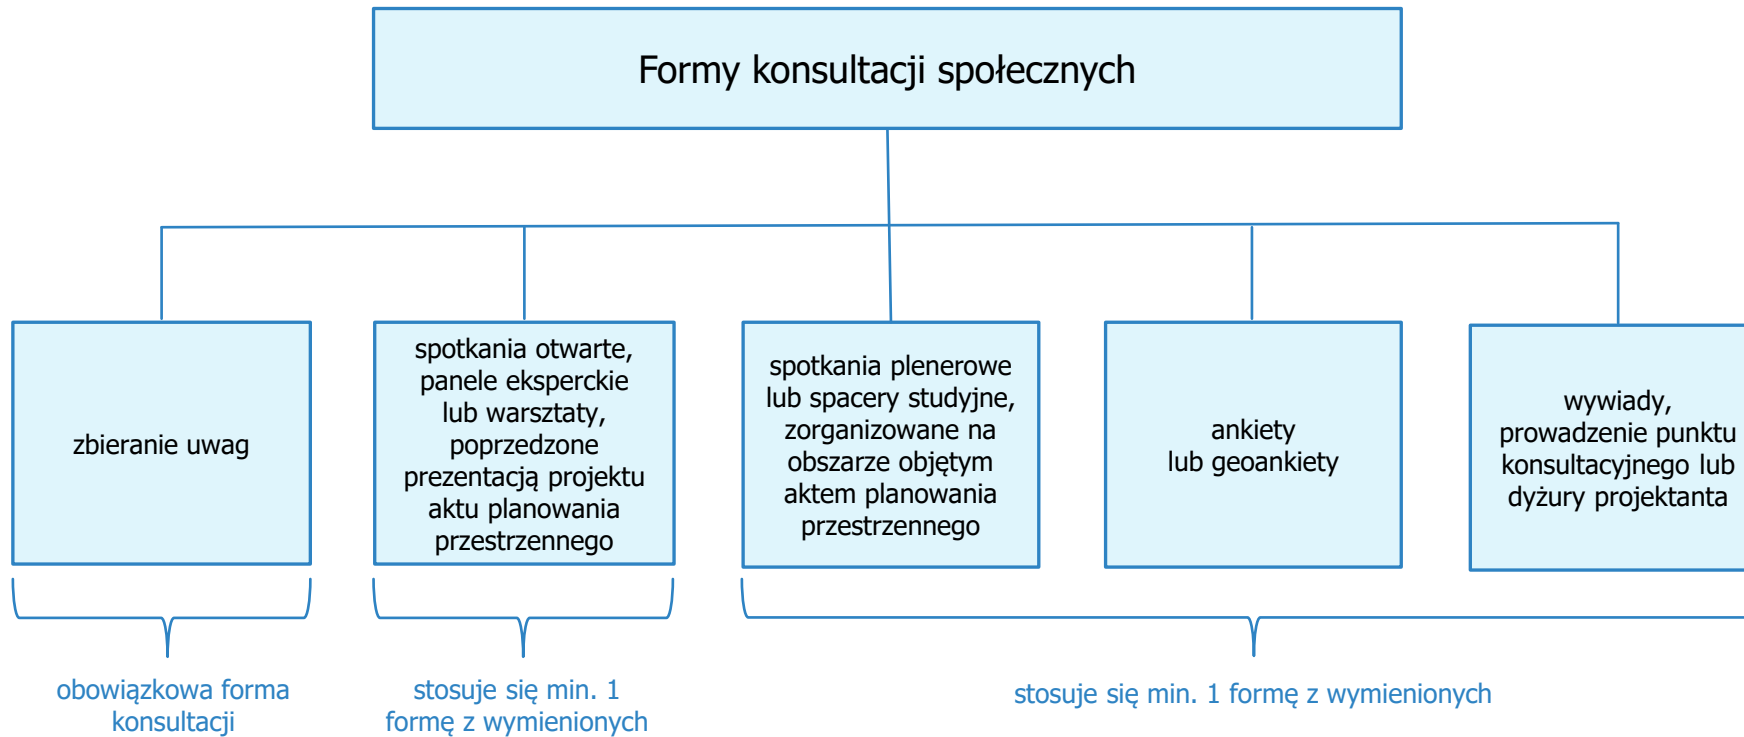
Formy konsultacji społecznych

zbieranie uwag

spotkania otwarte, panele eksperckie lub warsztaty, poprzedzone prezentacją projektu aktu planowania przestrzennego

spotkania plenerowe lub spacery studyjne, zorganizowane na obszarze objętym aktem planowania przestrzennego

ankiety lub geoankiety

wywiady, prowadzenie punktu konsultacyjnego lub dyżury projektanta

obowiązkowa forma konsultacji

stosuje się min. 1 formę z wymienionych

stosuje się min. 1 formę z wymienionych